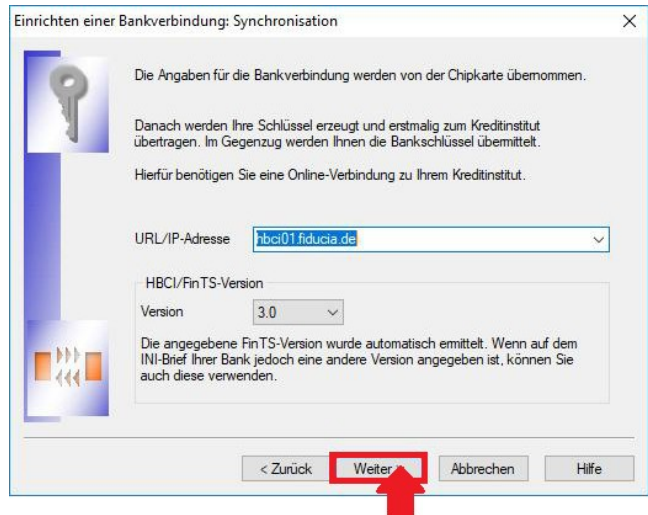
Einrichten einer Bankverbindung: Synchronisation

×

Die Angaben für die Bankverbindung werden von der Chipkarte übernommen.

Danach werden Ihre Schlüssel erzeugt und erstmalig zum Kreditinstitut übertragen. Im Gegenzug werden Ihnen die Bankschlüssel übermittelt.

Hierfür benötigen Sie eine Online-Verbindung zu Ihrem Kreditinstitut.

URL/IP-Adresse hbci01.fiducia.de

HBCI/FinTS-Version

Version 3.0

Die angegebene FinTS-Version wurde automatisch ermittelt. Wenn auf dem INI-Brief Ihrer Bank jedoch eine andere Version angegeben ist, können Sie auch diese verwenden.

< Zurück Weiter > Abbrechen Hilfe